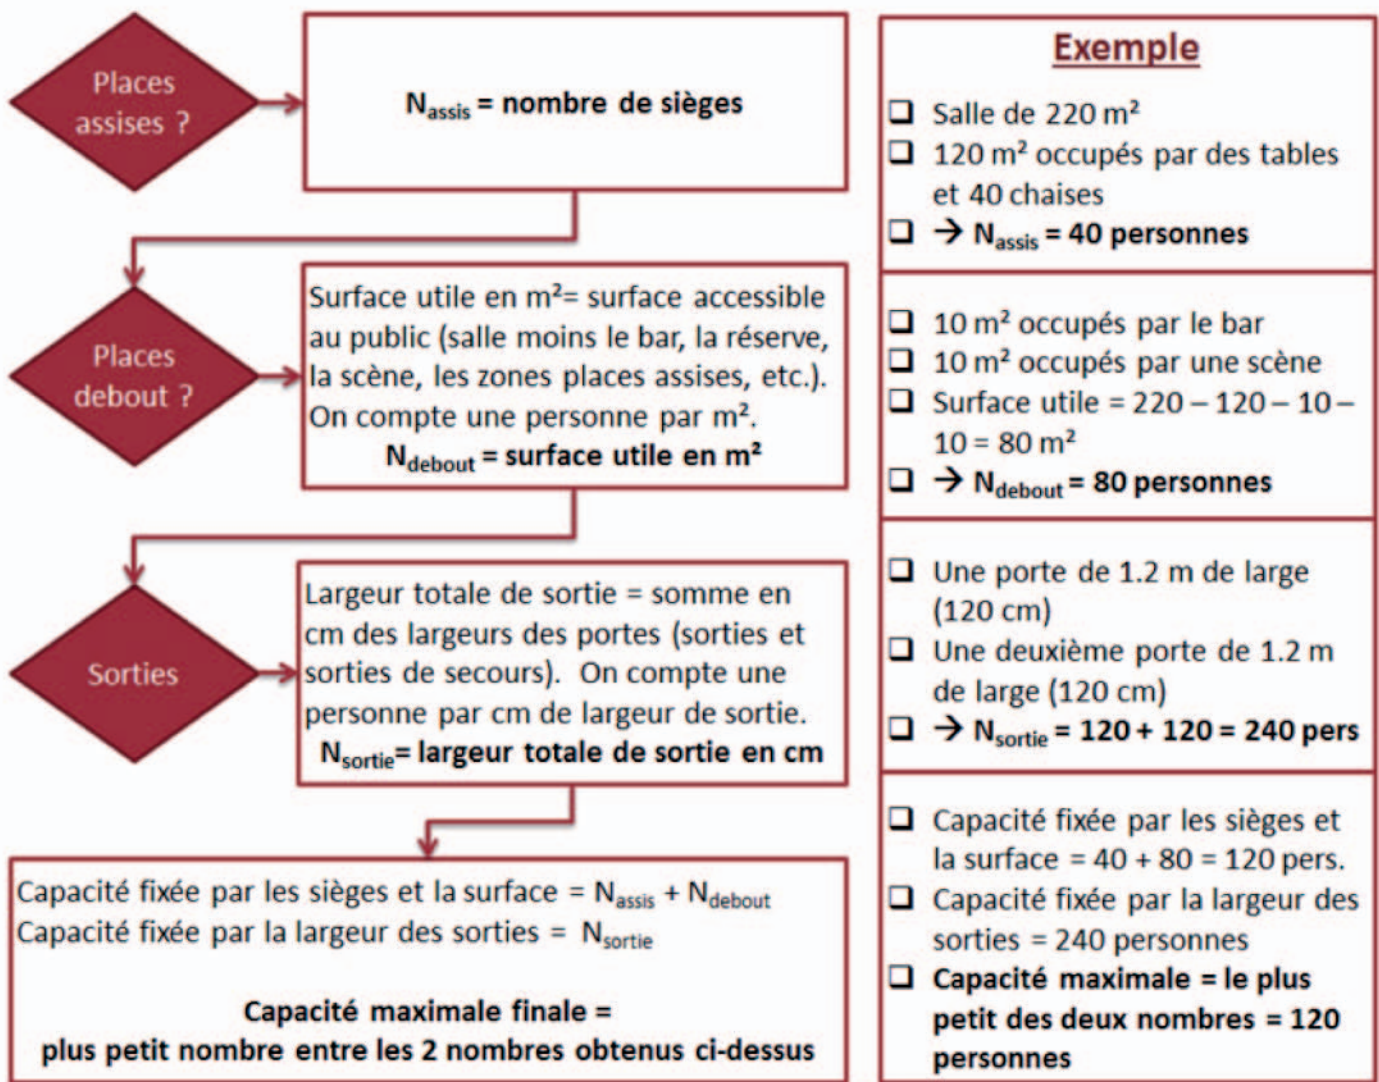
Places assises ?

$N_{assis}$ = nombre de sièges

Places debout ?

Surface utile en m²= surface accessible au public (salle moins le bar, la réserve, la scène, les zones places assises, etc.). On compte une personne par m².

$N_{debout}$ = surface utile en m²

Sorties

Largeur totale de sortie = somme en cm des largeurs des portes (sorties et sorties de secours). On compte une personne par cm de largeur de sortie.

$N_{sortie}$= largeur totale de sortie en cm

Capacité fixée par les sièges et la surface = $N_{assis}$ + $N_{debout}$
Capacité fixée par la largeur des sorties = $N_{sortie}$

Capacité maximale finale =
plus petit nombre entre les 2 nombres obtenus ci-dessus

Exemple

❑ Salle de 220 m²
❑ 120 m² occupés par des tables et 40 chaises
❑ → $N_{assis}$ = 40 personnes

❑ 10 m² occupés par le bar
❑ 10 m² occupés par une scène
❑ Surface utile = 220 – 120 – 10 – 10 = 80 m²
❑ → $N_{debout}$ = 80 personnes

❑ Une porte de 1.2 m de large (120 cm)
❑ Une deuxième porte de 1.2 m de large (120 cm)
❑ → $N_{sortie}$ = 120 + 120 = 240 pers

❑ Capacité fixée par les sièges et la surface = 40 + 80 = 120 pers.
❑ Capacité fixée par la largeur des sorties = 240 personnes
❑ Capacité maximale = le plus petit des deux nombres = 120 personnes